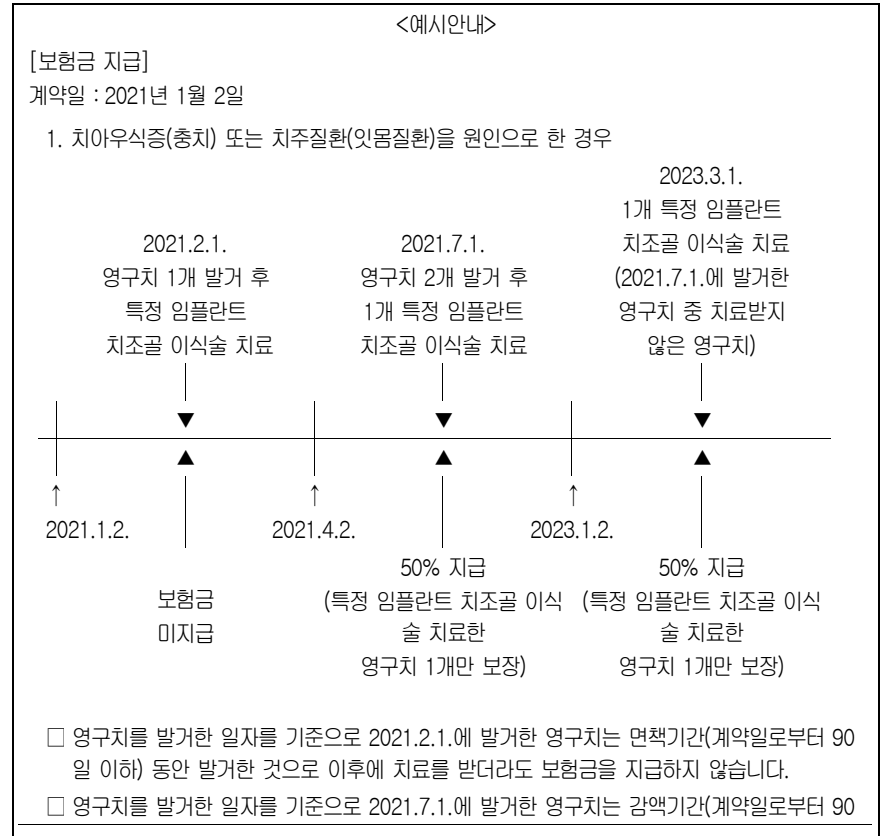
<예시안내>

[보험금 지급]

계약일 : 2021년 1월 2일

1. 치아우식증(충치) 또는 치주질환(잇몸질환)을 원인으로 한 경우

2021.2.1.
영구치 1개 발거 후 특정 임플란트 치조골 이식술 치료

2021.7.1.
영구치 2개 발거 후 1개 특정 임플란트 치조골 이식술 치료

2023.3.1.
1개 특정 임플란트 치조골 이식술 치료 (2021.7.1.에 발거한 영구치 중 치료받지 않은 영구치)

2021.1.2.

2021.4.2.

2023.1.2.

보험금 미지급

50% 지급
(특정 임플란트 치조골 이식술 치료한 영구치 1개만 보장)

50% 지급
(특정 임플란트 치조골 이식술 치료한 영구치 1개만 보장)

□ 영구치를 발거한 일자를 기준으로 2021.2.1.에 발거한 영구치는 면책기간(계약일로부터 90일 이하) 동안 발거한 것으로 이후에 치료를 받더라도 보험금을 지급하지 않습니다.

□ 영구치를 발거한 일자를 기준으로 2021.7.1.에 발거한 영구치는 감액기간(계약일로부터 90